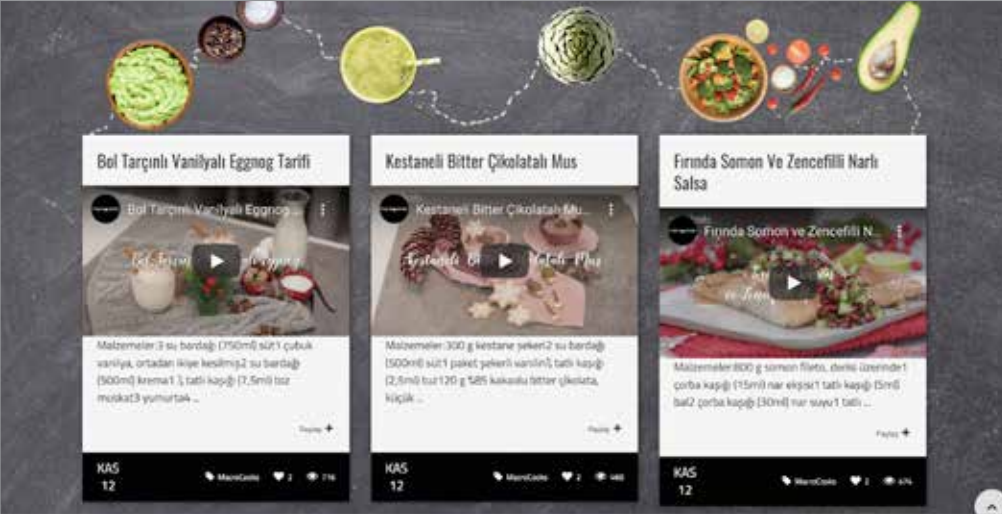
Bol Tarçınlı Vanilyalı Eggnog Tarifi

Bol Tarçınlı Vanilyalı Eggnog...

Malzemeler:3 su bardağı (750ml) süt1 çubuk vanilya, ortadan ikiye kesilmiş2 su bardağı (500ml) krema1 ½ tatlı kaşığı (7,5ml) toz muskat3 yumurta4 ...

Paylaş +

KAS 12

MacroCooks 2 716

Kestaneli Bitter Çikolatalı Mus

Kestaneli Bitter Çikolatalı Mu...

Malzemeler:300 g kestane şekeri2 su bardağı (500ml) süt1 paket şekerli vanilin½ tatlı kaşığı (2,5ml) tuz120 g %85 kakaolu bitter çikolata, küçük ...

Paylaş +

KAS 12

MacroCooks 2 480

Fırında Somon Ve Zencefilli Narlı Salsa

Fırında Somon ve Zencefilli N...

Malzemeler:800 g somon fileto, derisi üzerinde1 çorba kaşığı (15ml) nar ekşisi1 tatlı kaşığı (5ml) bal2 çorba kaşığı (30ml) nar suyu1 tatlı ...

Paylaş +

KAS 12

MacroCooks 2 474